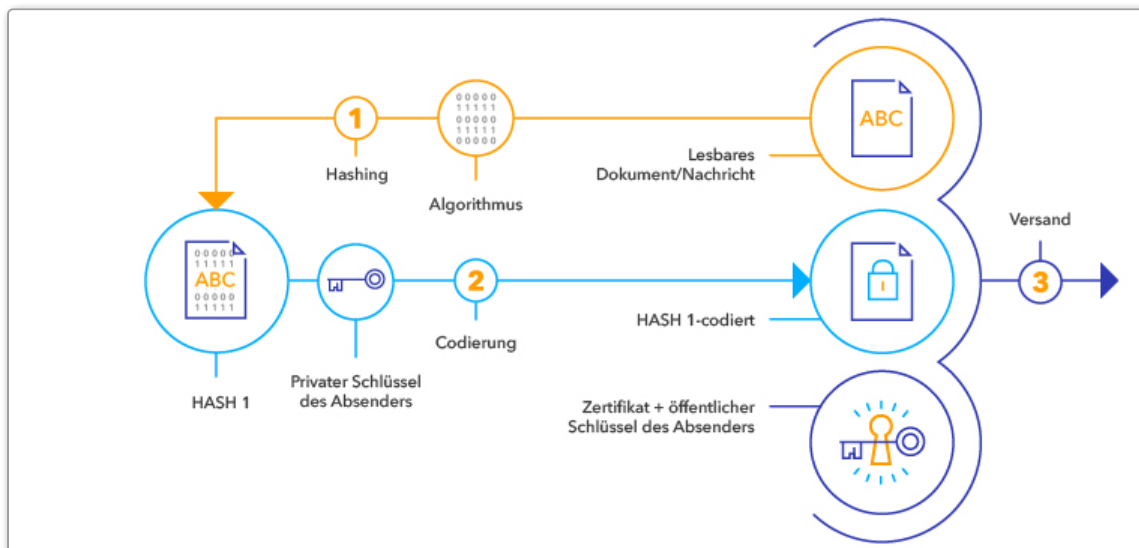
1
Hashing

00000
11111
00000
11111
00000
Algorithmus

ABC
Lesbares Dokument/Nachricht

00000
11111
ABC
00000
11111
HASH 1

Privater Schlüssel des Absenders

2
Codierung

HASH 1-codiert

Versand
3

Zertifikat + öffentlicher Schlüssel des Absenders